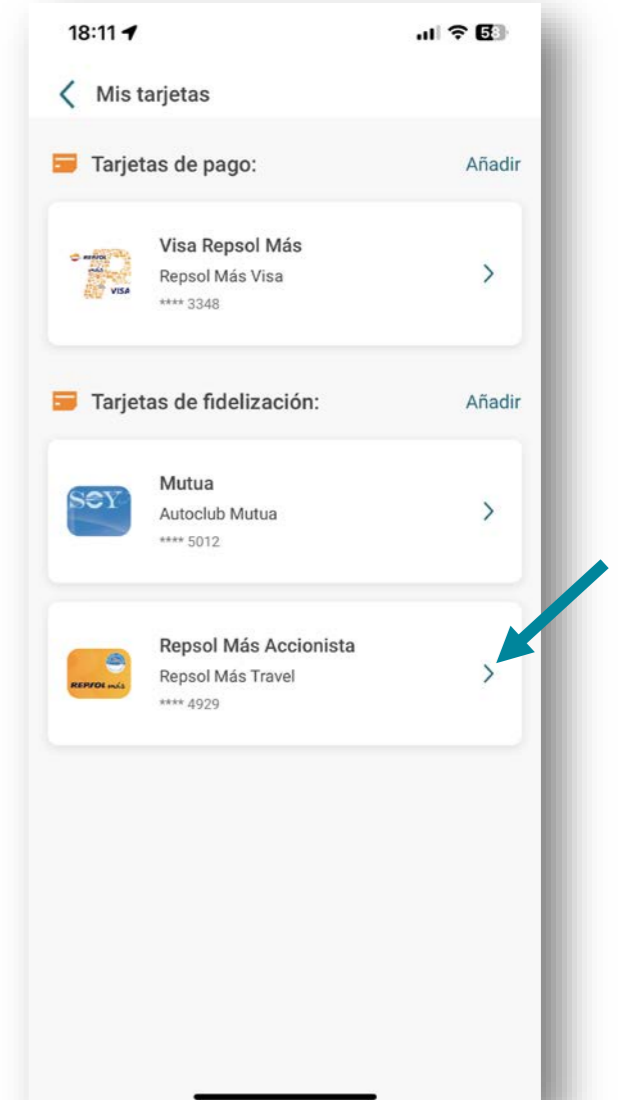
18:11

58

Mis tarjetas

Tarjetas de pago:

Añadir

REPSOL más VISA

Visa Repsol Más

Repsol Más Visa

**** 3348

Tarjetas de fidelización:

Añadir

SEY

Mutua

Autoclub Mutua

**** 5012

REPSOL más

Repsol Más Accionista

Repsol Más Travel

**** 4929